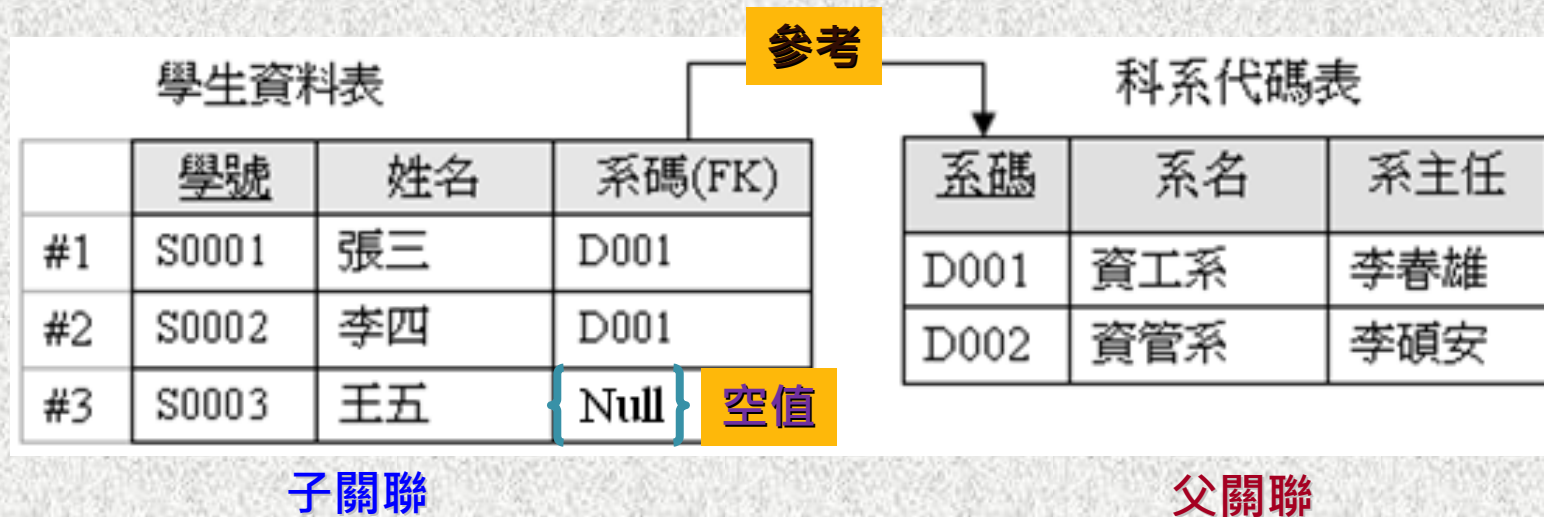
學生資料表

參考

科系代碼表

| | 學號 | 姓名 | 系碼(FK) |
|---|---|---|---|
| #1 | S0001 | 張三 | D001 |
| #2 | S0002 | 李四 | D001 |
| #3 | S0003 | 王五 | Null |

空值

| 系碼 | 系名 | 系主任 |
|---|---|---|
| D001 | 資工系 | 李春雄 |
| D002 | 資管系 | 李碩安 |

子關聯

父關聯